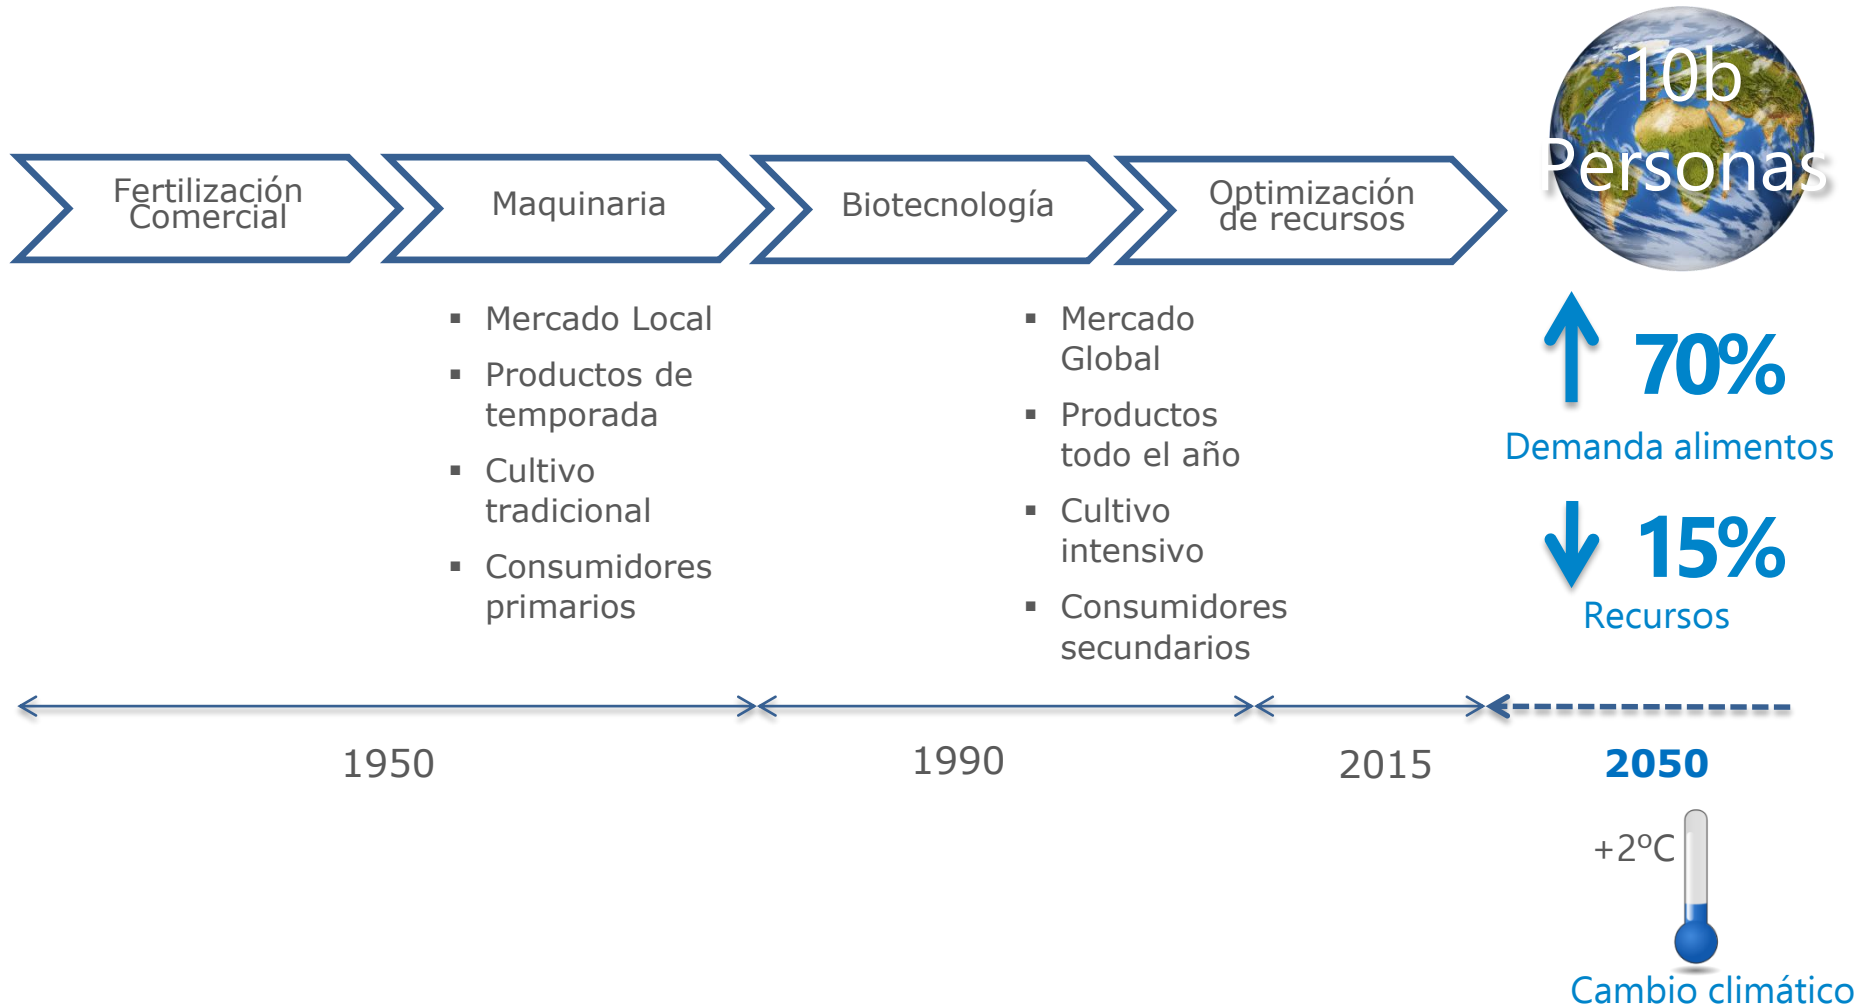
Fertilización Comercial

Maquinaria

Biotecnología

Optimización de recursos

10b Personas

▪ Mercado Local
▪ Productos de temporada
▪ Cultivo tradicional
▪ Consumidores primarios

▪ Mercado Global
▪ Productos todo el año
▪ Cultivo intensivo
▪ Consumidores secundarios

70%
Demanda alimentos

15%
Recursos

1950

1990

2015

2050

+2ºC

Cambio climático